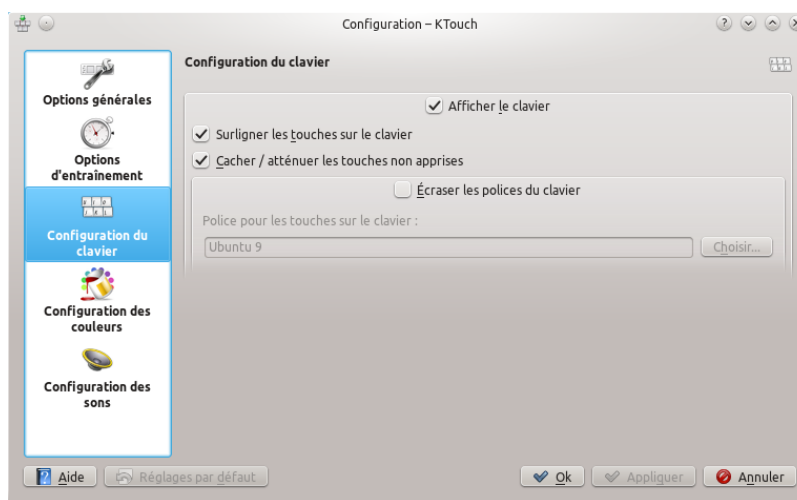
Configuration – KTouch

Options générales

Options d'entraînement

Configuration du clavier

Configuration des couleurs

Configuration des sons

Configuration du clavier

Afficher le clavier

Surligner les touches sur le clavier

Cacher / atténuer les touches non apprises

Écraser les polices du clavier

Police pour les touches sur le clavier :

Ubuntu 9

Choisir...

Aide

Réglages par défaut

Ok

Appliquer

Annuler